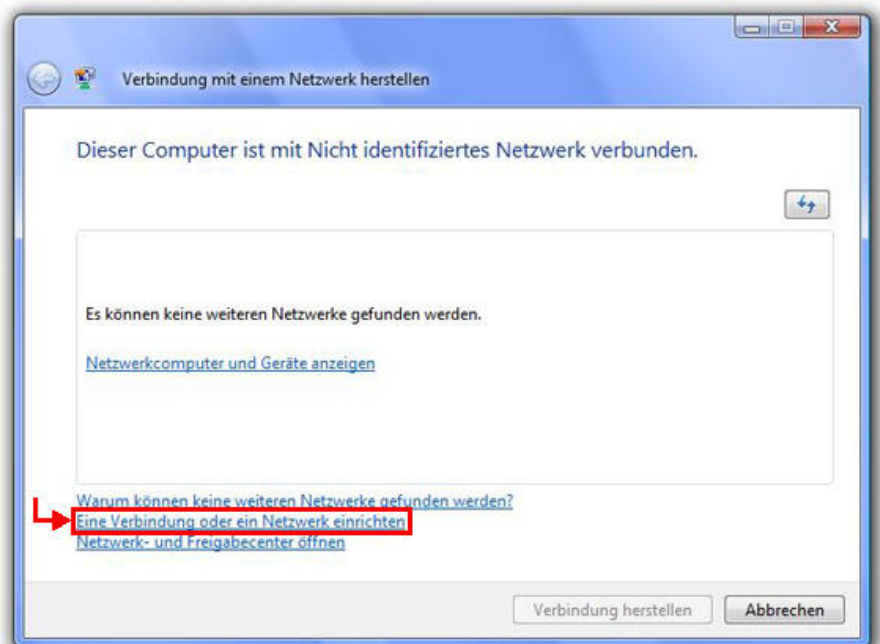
Verbindung mit einem Netzwerk herstellen

Dieser Computer ist mit Nicht identifiziertes Netzwerk verbunden.

Es können keine weiteren Netzwerke gefunden werden.

Netzwerkcomputer und Geräte anzeigen

Warum können keine weiteren Netzwerke gefunden werden?
Eine Verbindung oder ein Netzwerk einrichten
Netzwerk- und Freigabecenter öffnen

Verbindung herstellen
Abbrechen